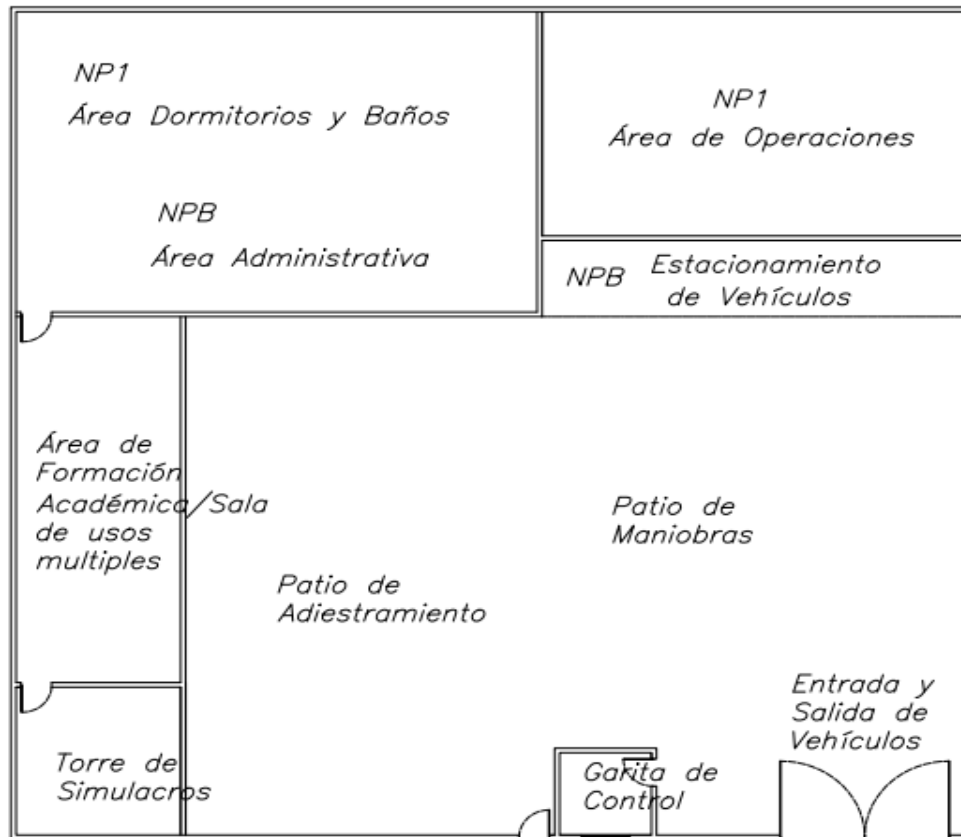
NP1
Área Dormitorios y Baños

NPB
Área Administrativa

NP1
Área de Operaciones

NPB Estacionamiento de Vehículos

Área de Formación Académica/Sala de usos multiples

Patio de Maniobras

Patio de Adiestramiento

Entrada y Salida de Vehículos

Torre de Simulacros

Garita de Control